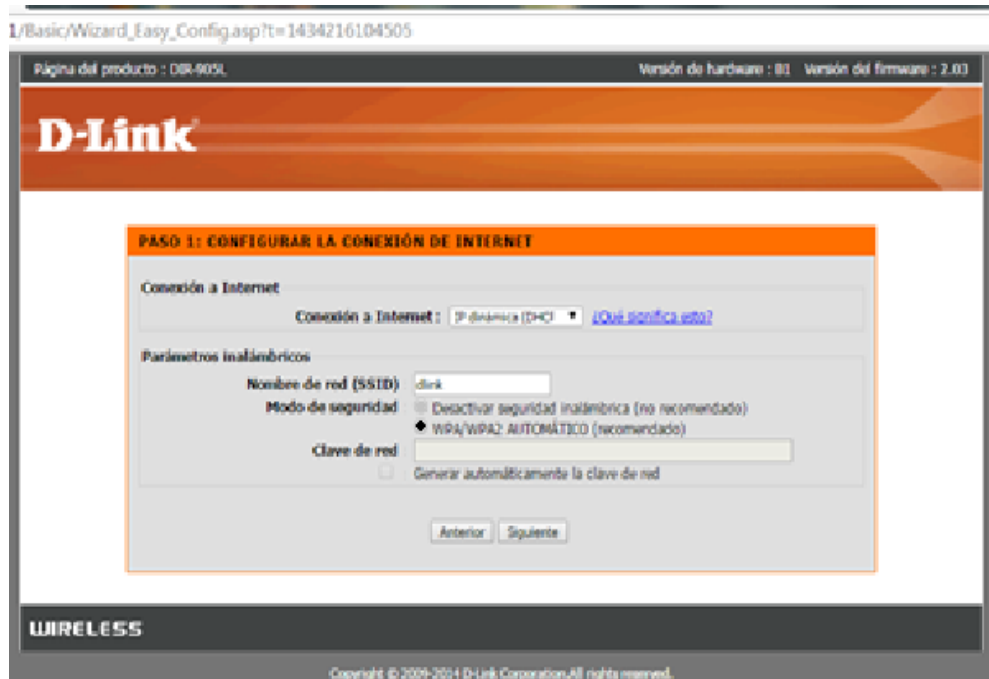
1/Basic/Wizard_Easy_Config.asp?t=1434216104505

Página del producto : DIR-905L

Versión de hardware : B1 Versión del firmware : 2.03

D-Link

PASO 1: CONFIGURAR LA CONEXIÓN DE INTERNET

Conexión a Internet

Conexión a Internet : IP dinámica (DHCP) ¿Qué significa esto?

Parámetros inalámbricos

Nombre de red (SSID) dlink

Modo de seguridad Desactivar seguridad inalámbrica (no recomendado)

WPA/WPA2: AUTOMÁTICO (recomendado)

Clave de red

Generar automáticamente la clave de red

Anterior Siguiente

WIRELESS

Copyright © 2009-2014 D-Link Corporation.All rights reserved.